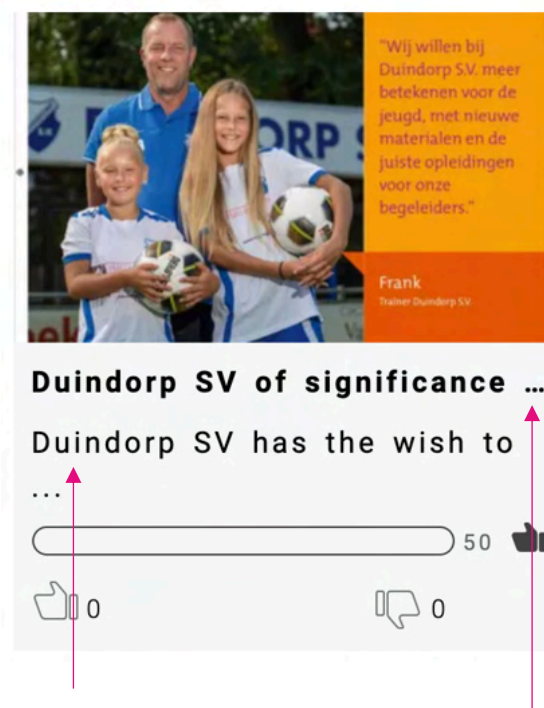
"Wij willen bij Duindorp S.V. meer betekenen voor de jeugd, met nieuwe materialen en de juiste opleidingen voor onze begeleiders."

Frank
Trainer Duindorp S.V.

ORP S

Duindorp SV of significance ...

Duindorp SV has the wish to ...

50

0

0